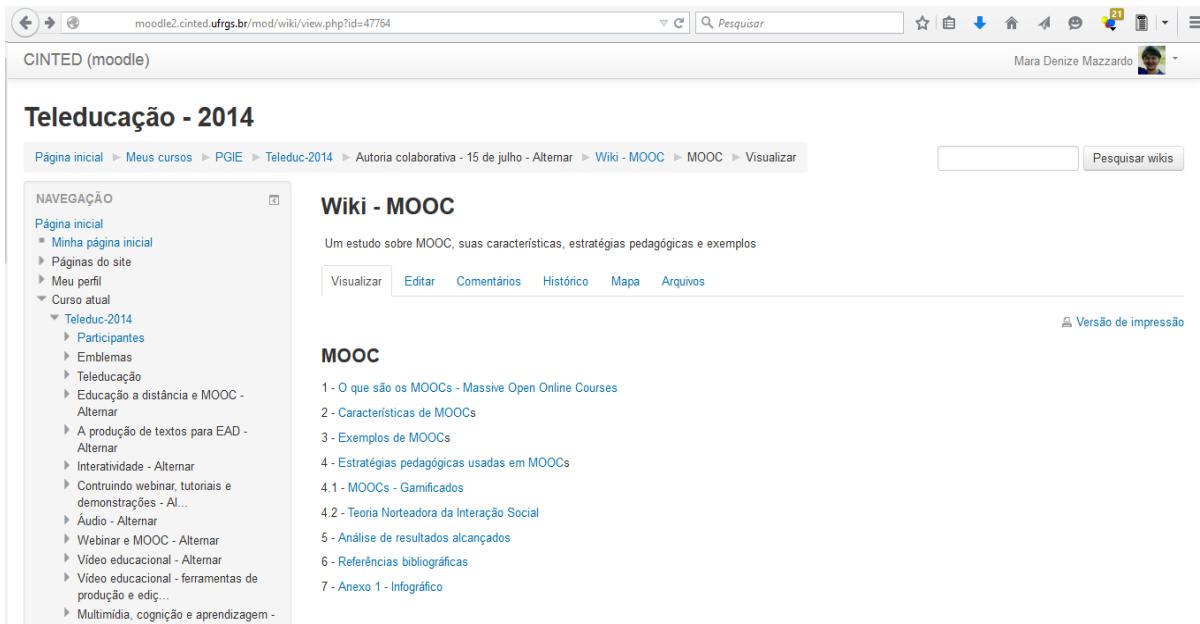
moodle2.cinted.ufrgs.br/mod/wiki/view.php?id=47764

Pesquisar

21

CINTED (moodle)

Mara Denize Mazzardo

Teleducação - 2014

Página inicial ► Meus cursos ► PGIE ► Teleduc-2014 ► Autoria colaborativa - 15 de julho - Alternar ► Wiki - MOOC ► MOOC ► Visualizar

Pesquisar wikis

NAVEGAÇÃO

Página inicial
Minha página inicial
Páginas do site
Meu perfil
Curso atual
Teleduc-2014
Participantes
Emblemas
Teleducação
Educação a distância e MOOC - Alternar
A produção de textos para EAD - Alternar
Interatividade - Alternar
Contruindo webinar, tutoriais e demonstrações - Al...
Áudio - Alternar
Webinar e MOOC - Alternar
Vídeo educacional - Alternar
Vídeo educacional - ferramentas de produção e ediç...
Multimídia, cognição e aprendizagem -

Wiki - MOOC

Um estudo sobre MOOC, suas características, estratégias pedagógicas e exemplos

Visualizar | Editar | Comentários | Histórico | Mapa | Arquivos

Versão de impressão

MOOC

1 - O que são os MOOCs - Massive Open Online Courses

2 - Características de MOOCs

3 - Exemplos de MOOCs

4 - Estratégias pedagógicas usadas em MOOCs

4.1 - MOOCs - Gamificados

4.2 - Teoria Norteadora da Interação Social

5 - Análise de resultados alcançados

6 - Referências bibliográficas

7 - Anexo 1 - Infográfico